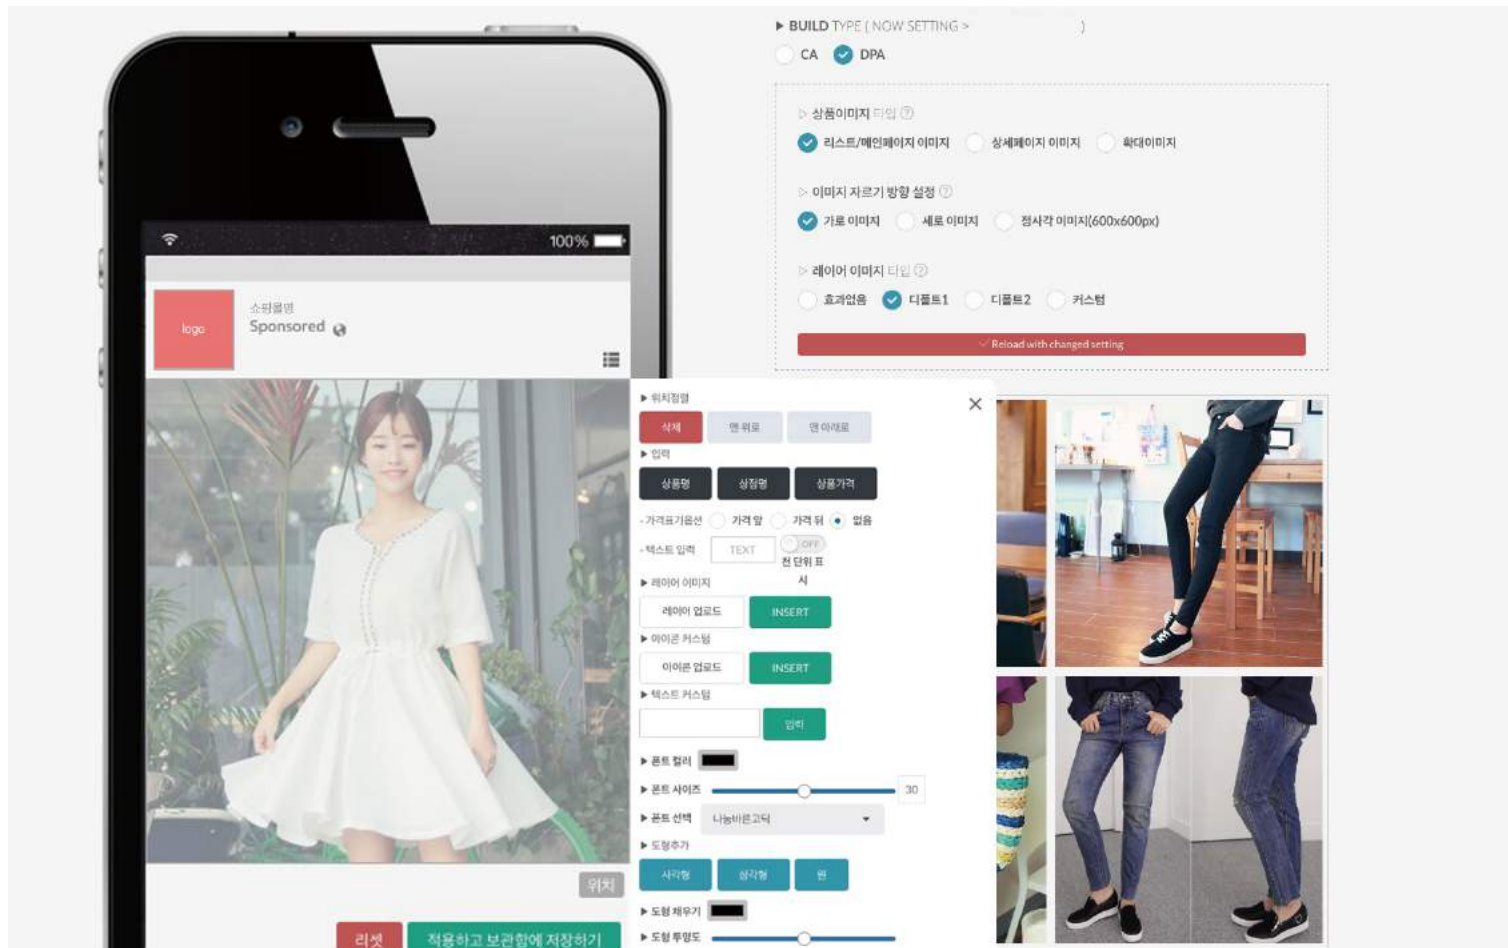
▶ BUILD TYPE ( NOW SETTING > )

CA DPA

▷ 상품이미지 타입

리스트/메인페이지 이미지 상세페이지 이미지 확대이미지

▷ 이미지 자르기 방향 설정

가로 이미지 세로 이미지 정사각 이미지(600x600px)

▷ 레이어 이미지 타입

효과없음 디폴트1 디폴트2 커스텀

Reload with changed setting

100%

logo

쇼핑몰명
Sponsored

▶ 위치정렬

삭제 맨 위로 맨 아래로

▶ 입력

상품명 상점명 상품가격

- 가격표기옵션 가격 앞 가격 뒤 없음

- 텍스트 입력 TEXT OFF 천 단위 표시

▶ 레이어 이미지

레이어 업로드 INSERT

▶ 아이콘 커스텀

아이콘 업로드 INSERT

▶ 텍스트 커스텀

입력

▶ 폰트 컬러

▶ 폰트 사이즈 30

▶ 폰트 선택 나눔바른고딕

▶ 도형추가

사각형 삼각형 원

▶ 도형 채우기

▶ 도형 투명도

위치

리셋 적용하고 보관함에 저장하기